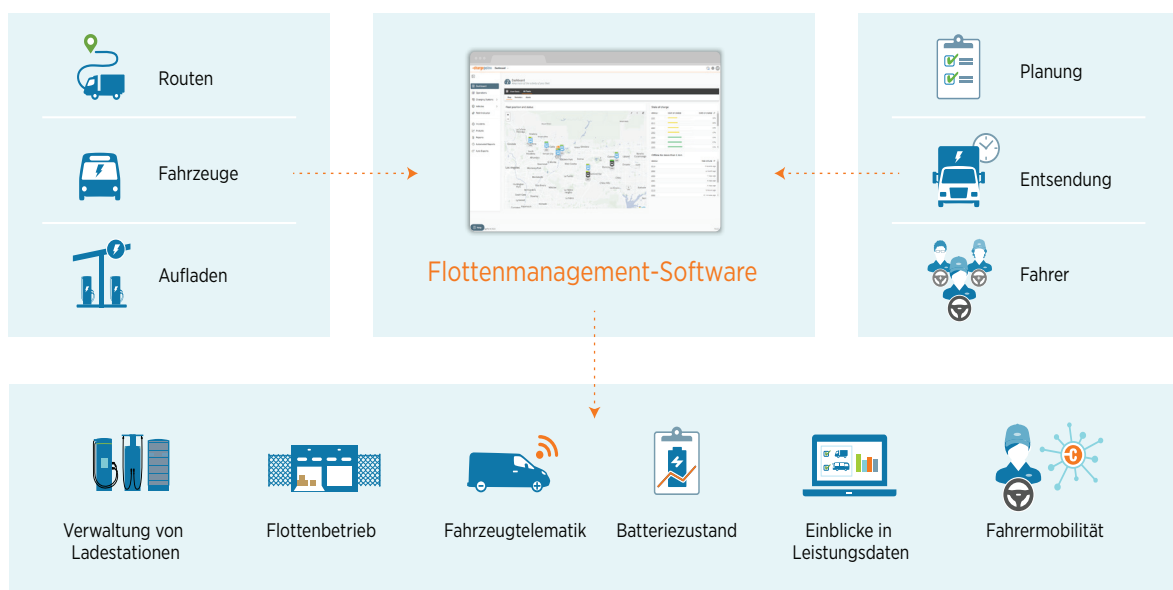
Routen

Fahrzeuge

Aufladen

Flottenmanagement-Software

Planung

Entsendung

Fahrer

Verwaltung von Ladestationen

Flottenbetrieb

Fahrzeugtelematik

Batteriezustand

Einblicke in Leistungsdaten

Fahrermobilität